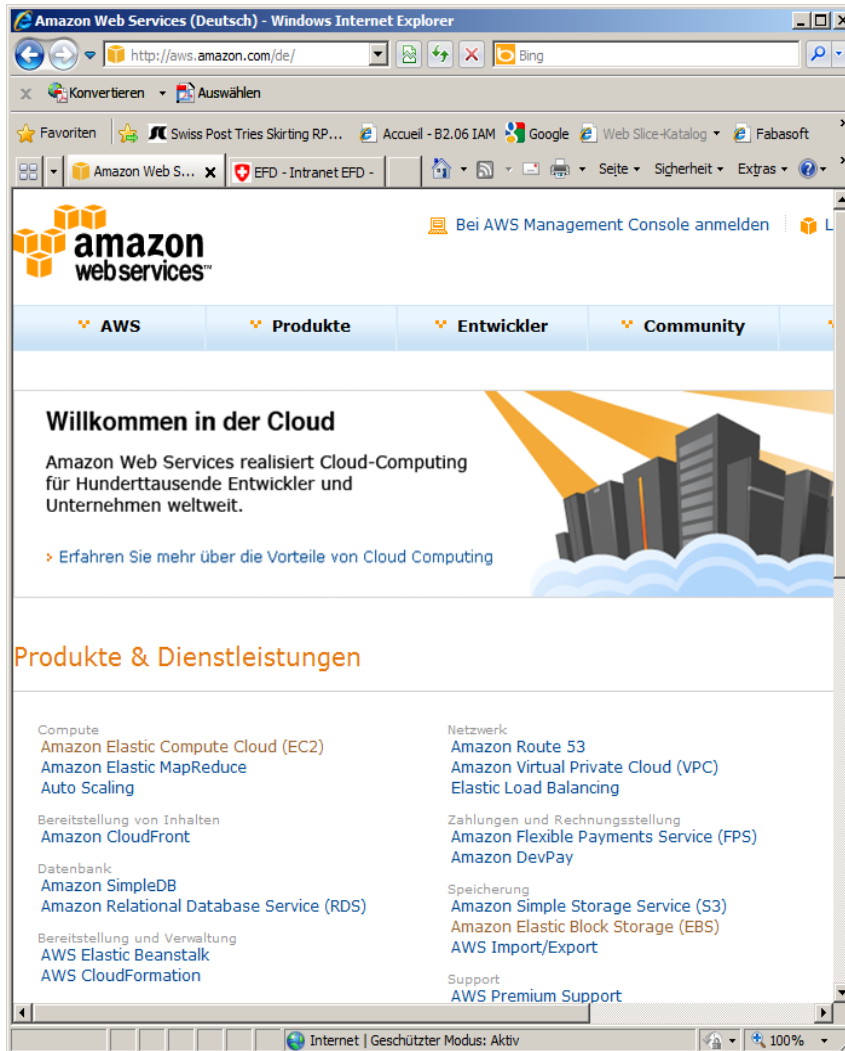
Amazon Web Services (Deutsch) - Windows Internet Explorer

http://aws.amazon.com/de/

Bing

Konvertieren Auswählen

Favoriten Swiss Post Tries Skirting RP... Accueil - B2.06 IAM Google Web Slice-Katalog Fabasoft

Amazon Web S... EFD - Intranet EFD -

Seite Sicherheit Extras

amazon webservices™

Bei AWS Management Console anmelden

AWS Produkte Entwickler Community

Willkommen in der Cloud

Amazon Web Services realisiert Cloud-Computing für Hunderttausende Entwickler und Unternehmen weltweit.

› Erfahren Sie mehr über die Vorteile von Cloud Computing

Produkte & Dienstleistungen

Compute
Amazon Elastic Compute Cloud (EC2)
Amazon Elastic MapReduce
Auto Scaling

Bereitstellung von Inhalten
Amazon CloudFront

Datenbank
Amazon SimpleDB
Amazon Relational Database Service (RDS)

Bereitstellung und Verwaltung
AWS Elastic Beanstalk
AWS CloudFormation

Netzwerk
Amazon Route 53
Amazon Virtual Private Cloud (VPC)
Elastic Load Balancing

Zahlungen und Rechnungsstellung
Amazon Flexible Payments Service (FPS)
Amazon DevPay

Speicherung
Amazon Simple Storage Service (S3)
Amazon Elastic Block Storage (EBS)
AWS Import/Export

Support
AWS Premium Support

Internet | Geschützter Modus: Aktiv

100%